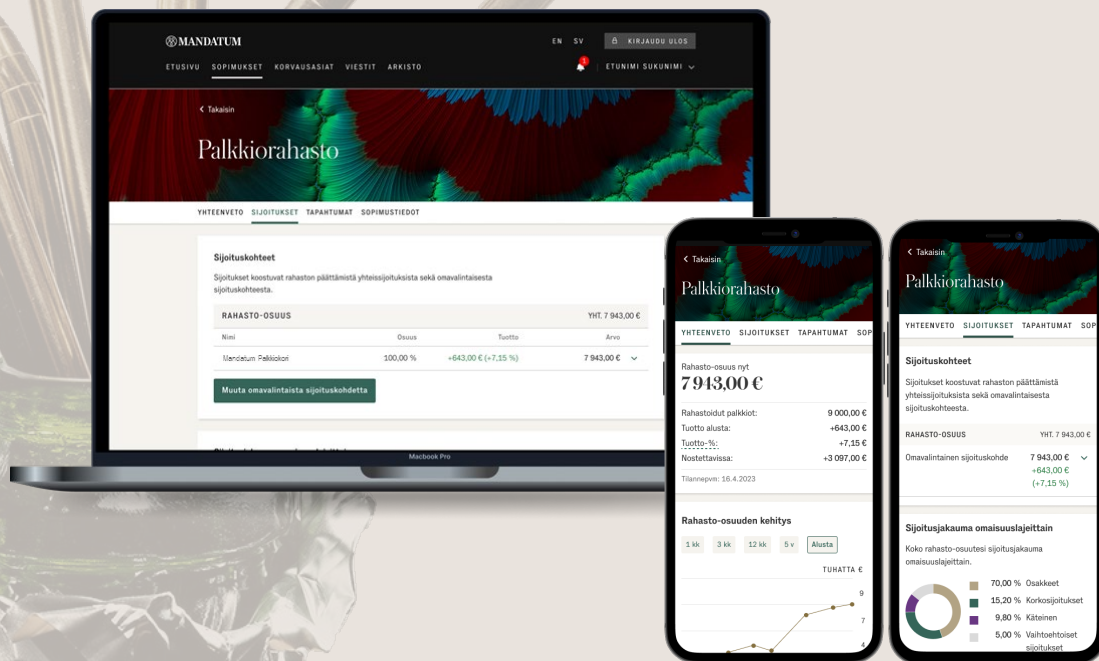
MANDATUM

EN SV KIRJAUDU ULOS

ETUSIVU SOPIMUKSET KORVAUSASIAT VIESTIT ARKISTO

1

ETUNIMI SUKUNIMI

< Takaisin

Palkkiorahasto

YHTEENVETO SIJOITUKSET TAPAHTUMAT SOPIMUSTIEDOT

Sijoituskohteet

Sijoitukset koostuvat rahaston päättämistä yhteissijoituksista sekä omavalintaisesta sijoituskohteesta.

RAHASTO-OSUUS YHT. 7 943,00 €

| Nimi | Osuus | Tuotto | Arvo |
|---|---|---|---|
| Mandatum Palkkiokori | 100,00 % | +643,00 € (+7,15 %) | 7 943,00 € |

Muuta omavalintaista sijoituskohdetta

Macbook Pro

< Takaisin

Palkkiorahasto

YHTEENVETO SIJOITUKSET TAPAHTUMAT SOP

Rahasto-osuus nyt

7 943,00 €

Rahastoidut palkkiot: 9 000,00 €
Tuotto alusta: +643,00 €
Tuotto-%: +7,15 €
Nostettavissa: +3 097,00 €

Tilannepvm: 16.4.2023

Rahasto-osuuden kehitys

1 kk 3 kk 12 kk 5 v Alusta

TUHATTA €

9

7

4

< Takaisin

Palkkiorahasto

YHTEENVETO SIJOITUKSET TAPAHTUMAT SOP

Sijoituskohteet

Sijoitukset koostuvat rahaston päättämistä yhteissijoituksista sekä omavalintaisesta sijoituskohteesta.

RAHASTO-OSUUS YHT. 7 943,00 €

Omavalintainen sijoituskohde 7 943,00 € +643,00 € (+7,15 %)

Sijoitusjakauma omaisuuslajeittain

Koko rahasto-osuutesi sijoitusjakauma omaisuuslajeittain.

70,00 % Osakkeet
15,20 % Korkosijoitukset
9,80 % Käteinen
5,00 % Vaihtoehtoiset sijoitukset